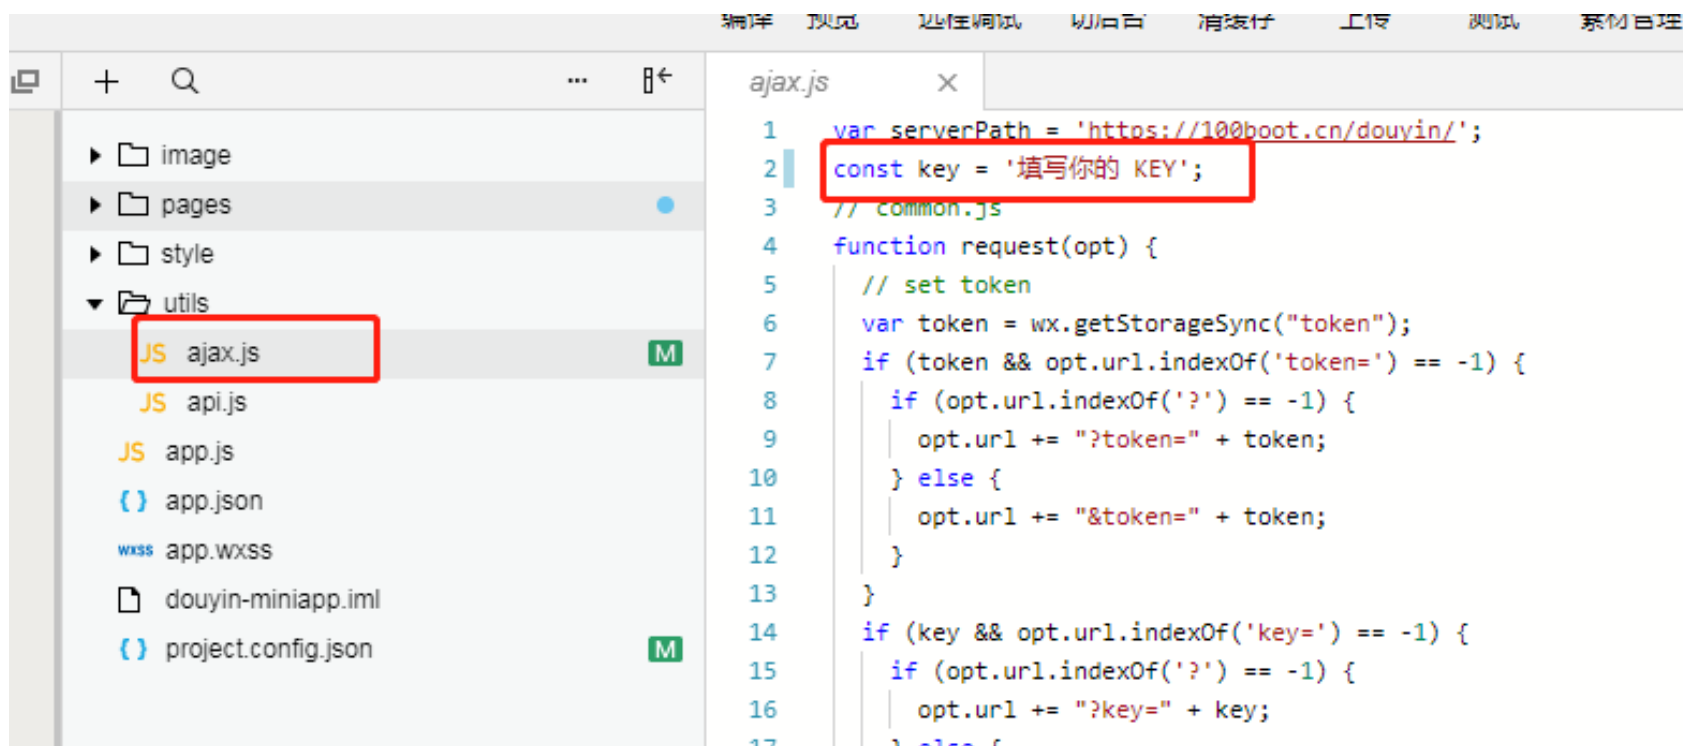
编译 预览 远程调试 切后台 清缓存 上传 测试 素材管理

+ ... 

image
pages
style
utils
JS ajax.js M
JS api.js
JS app.js
{ } app.json
wxss app.wxss
douyin-miniapp.iml
{ } project.config.json M

ajax.js ×

1 var serverPath = 'https://100boot.cn/douyin/';
2 const key = '填写你的 KEY';
3 // common.js
4 function request(opt) {
5 // set token
6 var token = wx.getStorageSync("token");
7 if (token && opt.url.indexOf('token=') == -1) {
8 if (opt.url.indexOf('?') == -1) {
9 opt.url += "?token=" + token;
10 } else {
11 opt.url += "&token=" + token;
12 }
13 }
14 if (key && opt.url.indexOf('key=') == -1) {
15 if (opt.url.indexOf('?') == -1) {
16 opt.url += "?key=" + key;
17 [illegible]